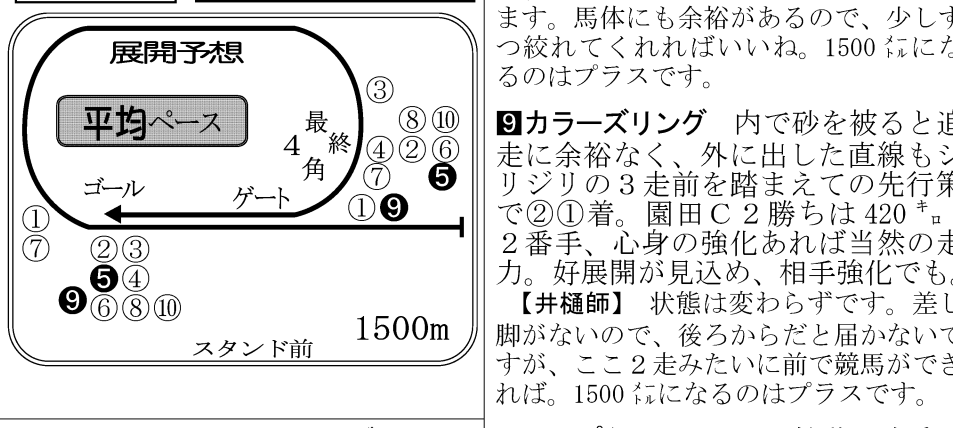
展開予想

平均ペース

最終4角

③
⑧⑩
④②⑥
⑦ ❺
①❾

ゴール
ゲート

①
⑦
②③
❺④
❾⑥⑧⑩

スタンド前
1500m

ます。馬体にも余裕があるので、少しず つ絞れてくれればいいね。1500㍍にな るのはプラスです。

❾カラーズリング 内で砂を被ると追 走に余裕なく、外に出した直線もジ リジリの3走前を踏まえての先行策 で②①着。園田C2勝ちは420㌔。 2番手、心身の強化あれば当然の走 力。好展開が見込め、相手強化でも。

【井樋師】 状態は変わらずです。差し 脚がないので、後ろからだと届かないで すが、ここ2走みたいに前で競馬ができ れば。1500㍍になるのはプラスです。